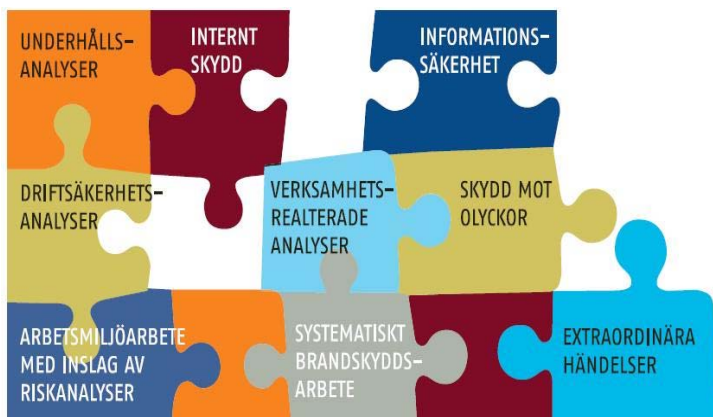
UNDERHÅLLS-ANALYSER

INTERNT SKYDD

INFORMATIONS-SÄKERHET

DRIFTSÄKERHETS-ANALYSER

VERKSAMHETS-REALTERADE ANALYSER

SKYDD MOT OLYCKOR

ARBETSMILJÖARBETE MED INSLAG AV RISKANALYSER

SYSTEMATISKT BRANDSKYDDS-ARBETE

EXTRAORDINÄRA HÄNDELSER